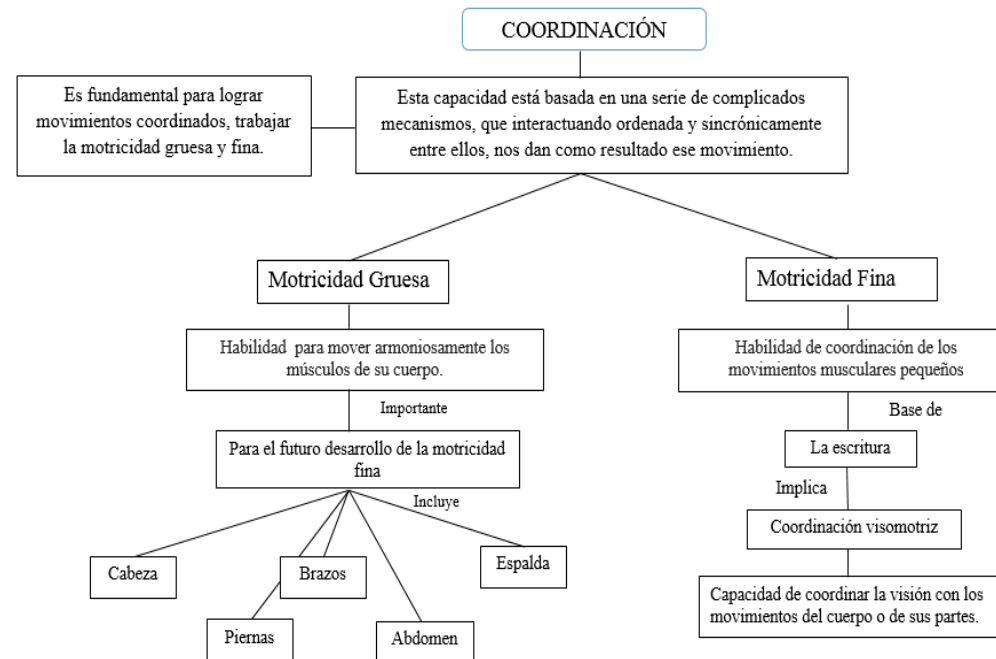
COORDINACIÓN

Es fundamental para lograr movimientos coordinados, trabajar la motricidad gruesa y fina.

Esta capacidad está basada en una serie de complicados mecanismos, que interactuando ordenada y sincrónicamente entre ellos, nos dan como resultado ese movimiento.

Motricidad Gruesa

Habilidad para mover armoniosamente los músculos de su cuerpo.

Importante

Para el futuro desarrollo de la motricidad fina

Incluye

Cabeza

Brazos

Espalda

Piernas

Abdomen

Motricidad Fina

Habilidad de coordinación de los movimientos musculares pequeños

Base de

La escritura

Implica

Coordinación visomotriz

Capacidad de coordinar la visión con los movimientos del cuerpo o de sus partes.